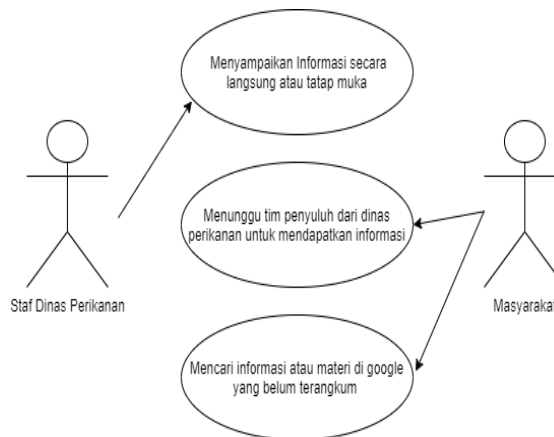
Menyampaikan Informasi secara langsung atau tatap muka

Menunggu tim penyuluh dari dinas perikanan untuk mendapatkan informasi

Mencari informasi atau materi di google yang belum terangkum

Staf Dinas Perikanan

Masyarakat